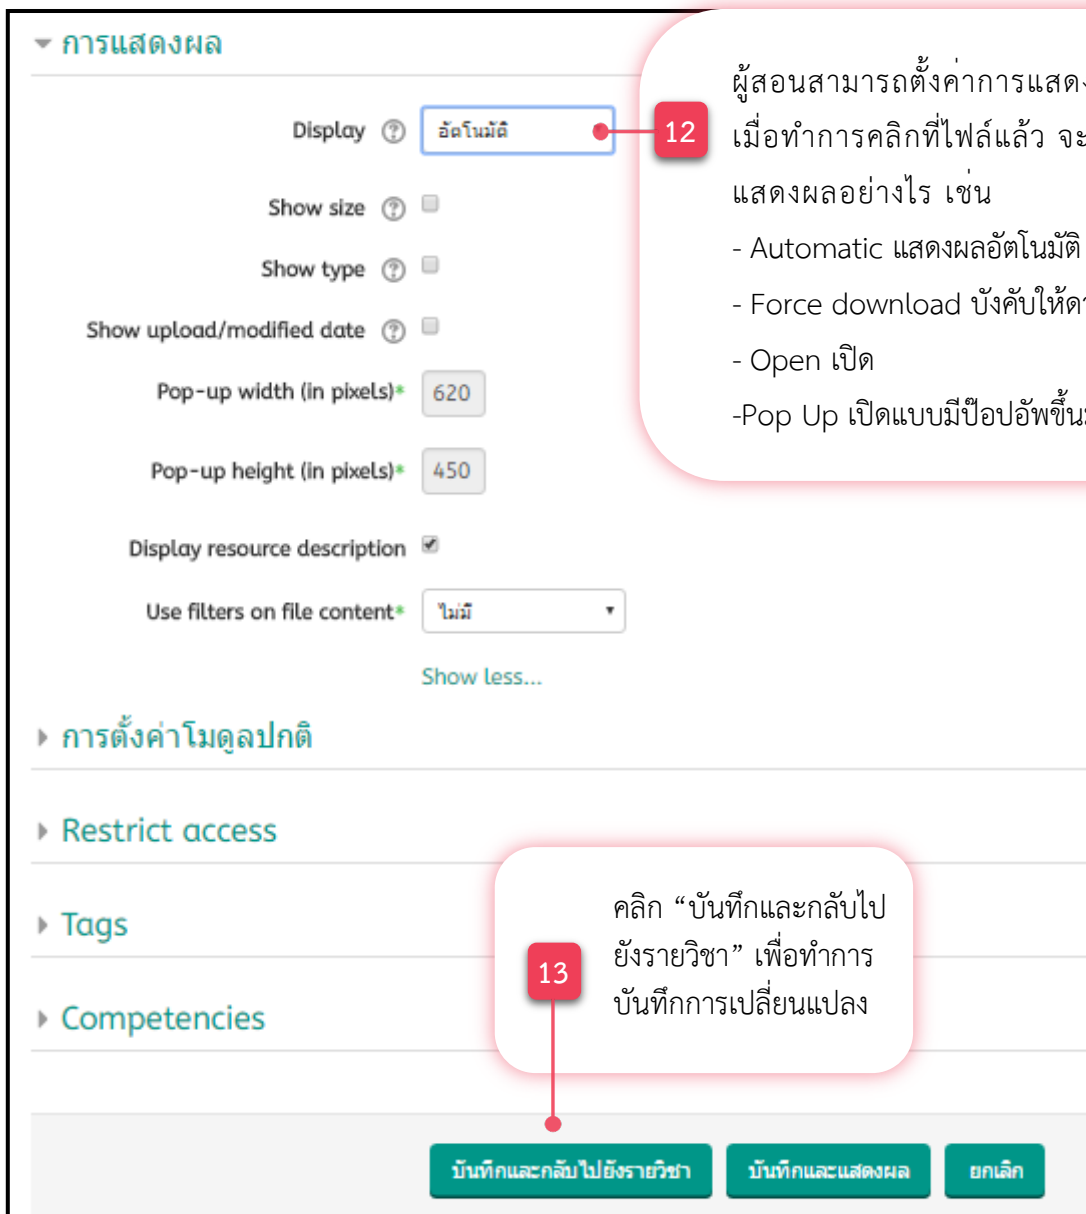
การแสดงผล

Display ⓘ อัตโนมัติ

Show size ⓘ

Show type ⓘ

Show upload/modified date ⓘ

Pop-up width (in pixels)* 620

Pop-up height (in pixels)* 450

Display resource description

Use filters on file content* ไม่มี

Show less...

การตั้งค่าโมดูลปกติ

Restrict access

Tags

Competencies

บันทึกและกลับไปยังรายวิชา บันทึกและแสดงผล ยกเลิก

12

ผู้สอนสามารถตั้งค่าการแสด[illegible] เมื่อทำการคลิกที่ไฟล์แล้ว จ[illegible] แสดงผลอย่างไร เช่น

- Automatic แสดงผลอัตโนมัติ

- Force download บังคับให้ด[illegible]

- Open เปิด

-Pop Up เปิดแบบมีป๊อปอัพขึ้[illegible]

13

คลิก “บันทึกและกลับไปยังรายวิชา” เพื่อทำการบันทึกการเปลี่ยนแปลง